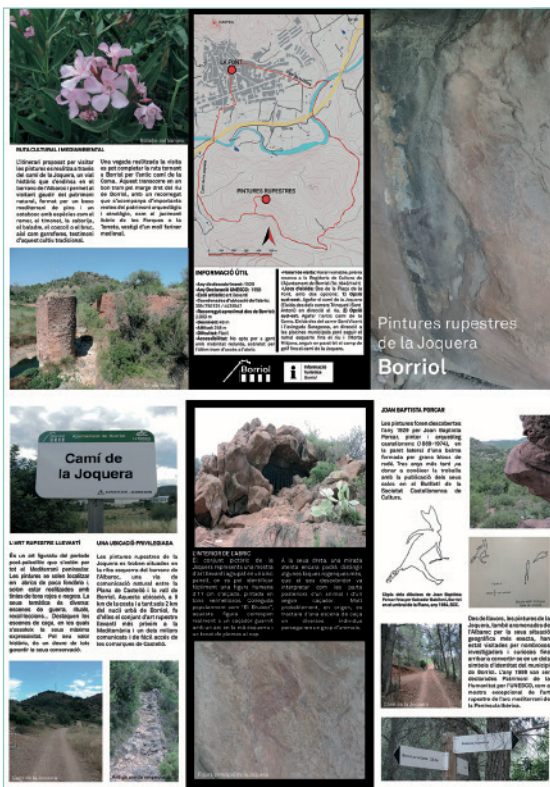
RUTA CULTURAL I MEDIAMBIENTAL

L'itinerari proposat per visitar les pintures es realitza a través del camí de la Joquera, un vial històric que s'endinsa en el barranc de l'Alborar i permet al visitant gaudir del patrimoni natural, format per un bosc mediterrani de pins i un sotabosc amb espècies com el romer, el timonet, la estepa, el baladre, el coscoll o el brosc, així com garrofers, testimoni d'aquest cultiu tradicional.

Una vegada realitzada la visita es pot completar la ruta tornant a Borriol per l'antic camí de la Coma. Aquest transcorre en un bon tram per marge dret del riu de Borriol, amb un recorregut que s'acompanya d'importants restes del patrimoni arqueològic i etnològic, com el jaciment ibèric de les Forques o la Torreta, vestigi d'un molí fariner medieval.

LA PINT

PINTURES RUPESTRES

INFORMACIÓ ÚTIL

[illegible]

Borriol

Pintures rupestres de la Joquera
Borriol

Camí de la Joquera

L'ART RUPESTRE LLEVANTÍ

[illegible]

UNA UBICACIÓ PRIVILEGIADA

Les pintures rupestres de la Joquera es troben situades en la riba esquerra del barranc de l'Alborar, una via de comunicació natural entre la Plana de Castelló i la vall de Borriol. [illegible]

L'INTERIOR DE L'ABRIC

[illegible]

JOAN BAPTISTA PORCAR

Les pintures foren descobertes l'any 1929 per Joan Baptista Porcar, pintor i arqueòleg castellonenc (1889-1974), en la paret interna d'una balma formada per grans blocs de rodé. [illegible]

Des de llavors, les pintures de la Joquera, també anomenades de l'Alborar per la seua situació geogràfica més exacta, han estat visitades per nombrosos investigadors i curiosos fins arribar a convertir-se en un clar símbol d'identitat del municipi de Borriol. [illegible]